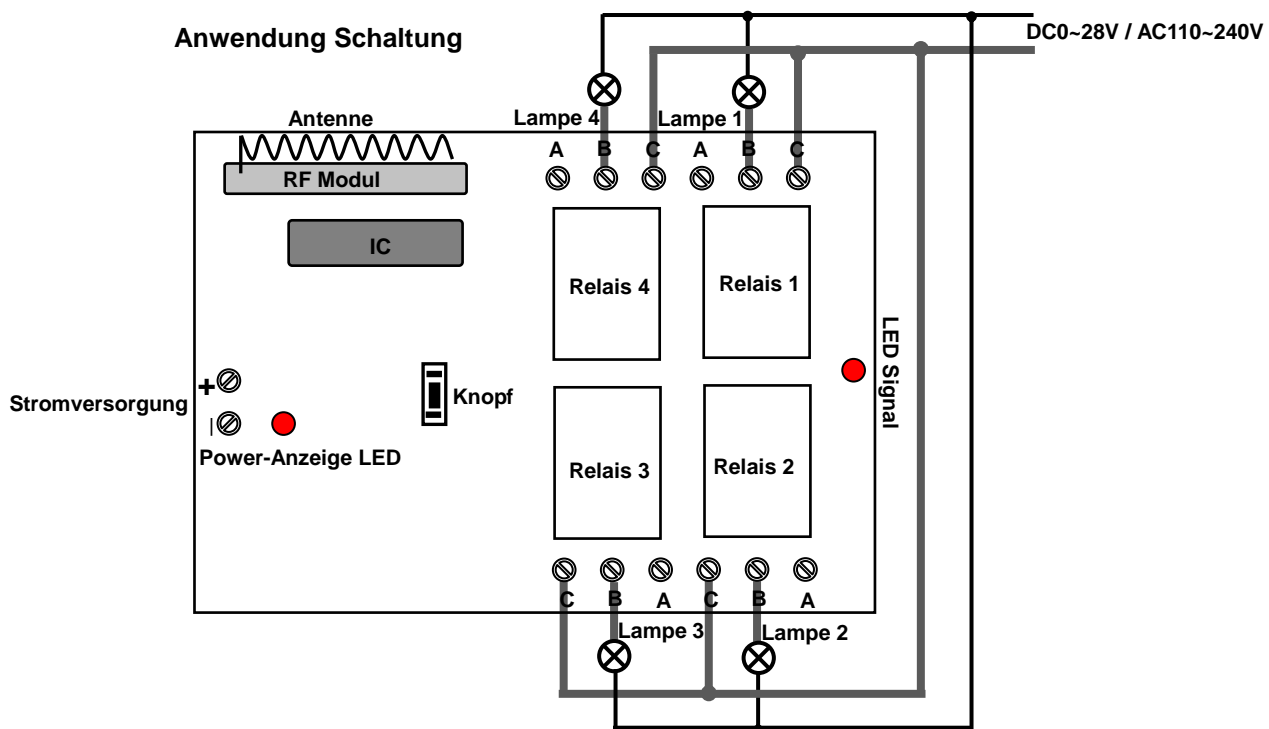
Anwendung Schaltung

DC0~28V / AC110~240V

Antenne

Lampe 4

Lampe 1

A B C A B C

RF Modul

IC

Relais 4

Relais 1

LED Signal

Stromversorgung

+

|

Knopf

Power-Anzeige LED

Relais 3

Relais 2

C B A C B A

Lampe 3

Lampe 2